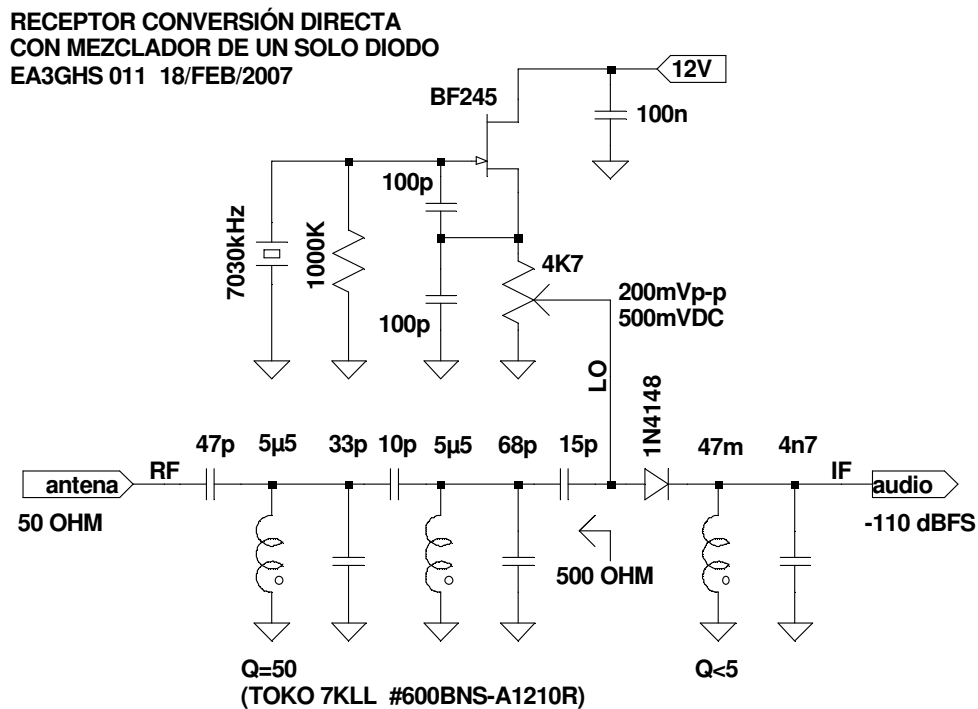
RECEPTOR CONVERSIÓN DIRECTA
CON MEZCLADOR DE UN SOLO DIODO
EA3GHS 011 18/FEB/2007

12V
BF245
100n
100p
7030kHz
1000K
4K7
200mVp-p
500mVDC
100p
LO
1N4148
47p 5µ5 33p 10p 5µ5 68p 15p 47m 4n7
antena
RF
IF
audio
50 OHM
-110 dBFS
500 OHM
Q=50
(TOKO 7KLL #600BNS-A1210R)
Q<5